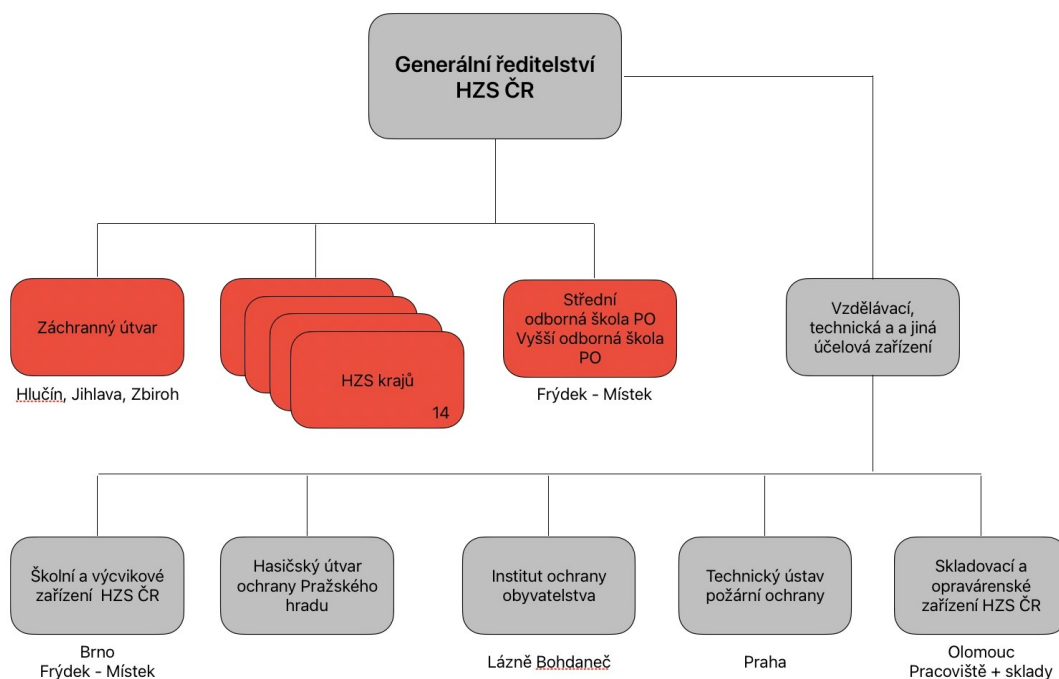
Generální ředitelství HZS ČR

Záchranný útvar

Hlučín, Jihlava, Zbiroh

HZS krajů

14

Střední odborná škola PO Vyšší odborná škola PO

Frýdek - Místek

Vzdělávací, technická a a jiná účelová zařízení

Školní a výcvikové zařízení HZS ČR

Brno
Frýdek - Místek

Hasičský útvar ochrany Pražského hradu

Institut ochrany obyvatelstva

Lázně Bohdaneč

Technický ústav požární ochrany

Praha

Skladovací a opravárenské zařízení HZS ČR

Olomouc
Pracoviště + sklady